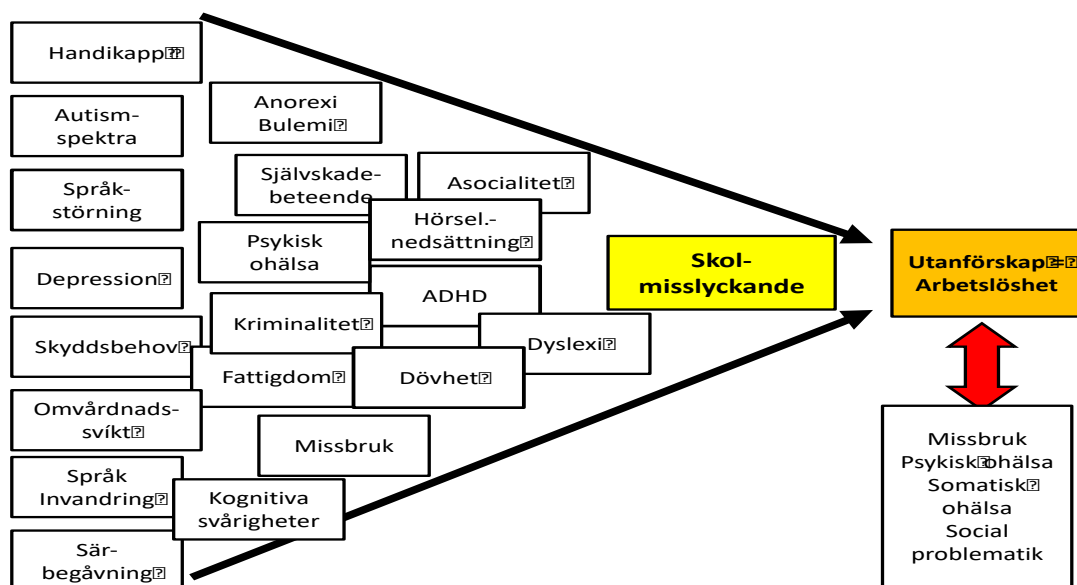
Handikapp

Autismspektra

Språkstörning

Depression

Skyddsbehov

Omvårdnadssvíkt

Språk Invandring

Särbegåvning

Anorexi Bulemi

Självskadebeteende

Asocialitet

Hörsel.nedsättning

Psykisk ohälsa

ADHD

Kriminalitet

Dyslexi

Fattigdom

Dövhet

Missbruk

Kognitiva svårigheter

Skolmisslyckande

Utanförskap = Arbetslöshet

Missbruk
Psykisk ohälsa
Somatisk ohälsa
Social problematik